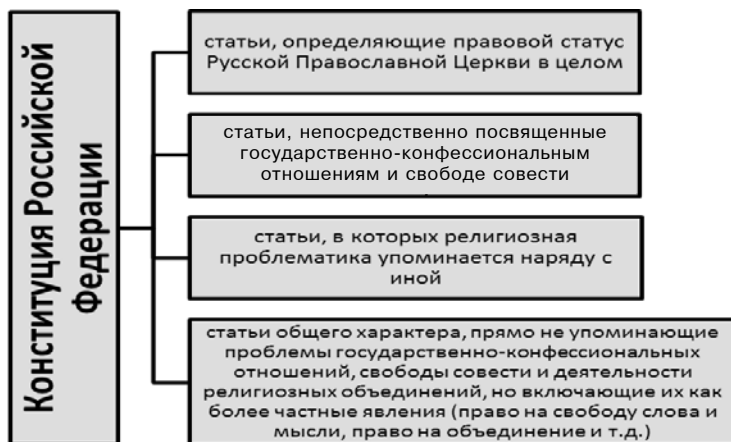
Конституция Российской Федерации

статьи, определяющие правовой статус Русской Православной Церкви в целом

статьи, непосредственно посвященные государственно-конфессиональным отношениям и свободе совести

статьи, в которых религиозная проблематика упоминается наряду с иной

статьи общего характера, прямо не упоминающие проблемы государственно-конфессиональных отношений, свободы совести и деятельности религиозных объединений, но включающие их как более частные явления (право на свободу слова и мысли, право на объединение и т.д.)